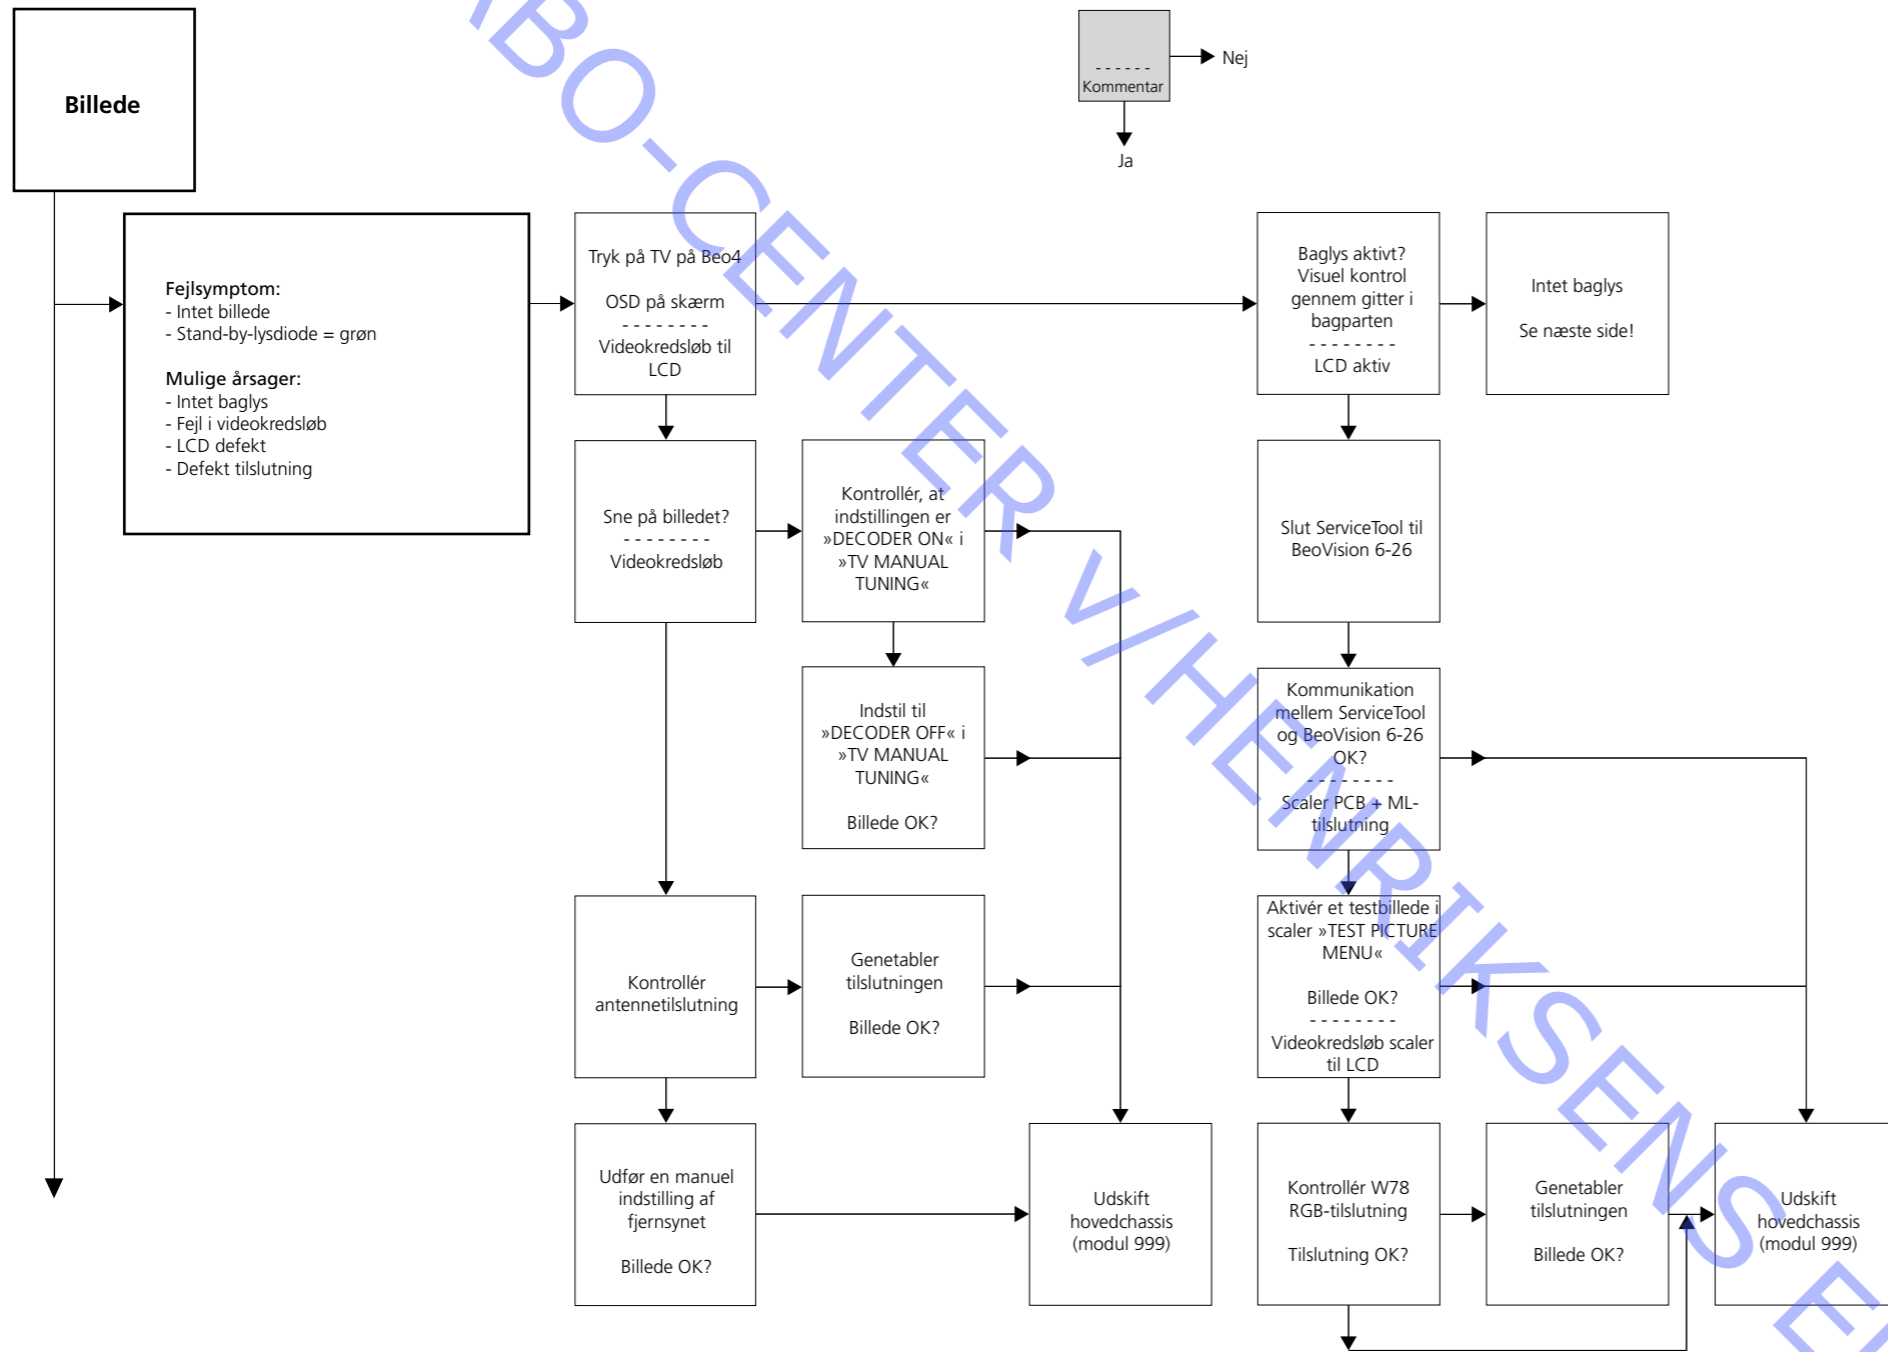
Billede

Kommentar

Nej

Ja

Fejlsymptom:
- Intet billede
- Stand-by-lysdiode = grøn

Mulige årsager:
- Intet baglys
- Fejl i videokredsløb
- LCD defekt
- Defekt tilslutning

Tryk på TV på Beo4

OSD på skærm
- - - - - - - -
Videokredsløb til LCD

Baglys aktivt? Visuel kontrol gennem gitter i bagparten
- - - - - - - -
LCD aktiv

Intet baglys

Se næste side!

Sne på billedet?
- - - - - - - -
Videokredsløb

Kontrollér, at indstillingen er »DECODER ON« i »TV MANUAL TUNING«

Slut ServiceTool til BeoVision 6-26

Indstil til »DECODER OFF« i »TV MANUAL TUNING«

Billede OK?

Kommunikation mellem ServiceTool og BeoVision 6-26 OK?
- - - - - - - -
Scaler PCB + ML-tilslutning

Kontrollér antennetilslutning

Genetabler tilslutningen

Billede OK?

Aktivér et testbillede i scaler »TEST PICTURE MENU«

Billede OK?
- - - - - - - -
Videokredsløb scaler til LCD

Udfør en manuel indstilling af fjernsynet

Billede OK?

Udskift hovedchassis (modul 999)

Kontrollér W78 RGB-tilslutning

Tilslutning OK?

Genetabler tilslutningen

Billede OK?

Udskift hovedchassis (modul 999)

BO-CENTER V/HENRIKSENS E